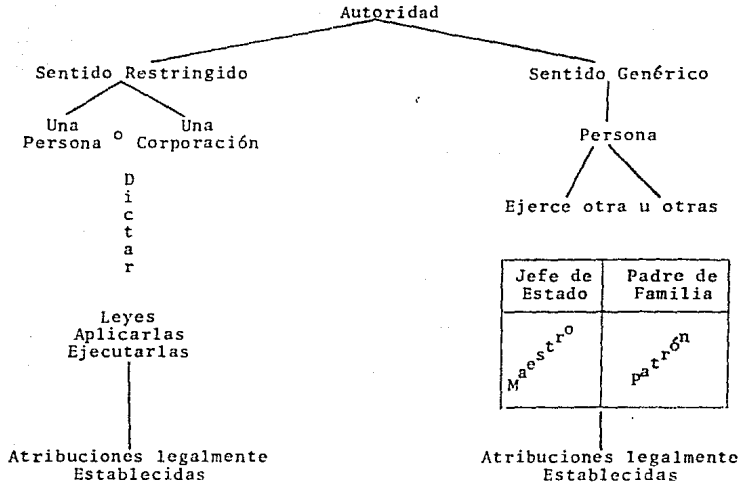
Autoridad

Sentido Restringido

Una Persona o Una Corporación

Dictar

Leyes
Aplicarlas
Ejecutarlas

Atribuciones legalmente Establecidas

Sentido Genérico

Persona

Ejerce otra u otras

| Jefe de Estado | Padre de Familia |
|---|---|
| Maestro | patrón |

Atribuciones legalmente Establecidas